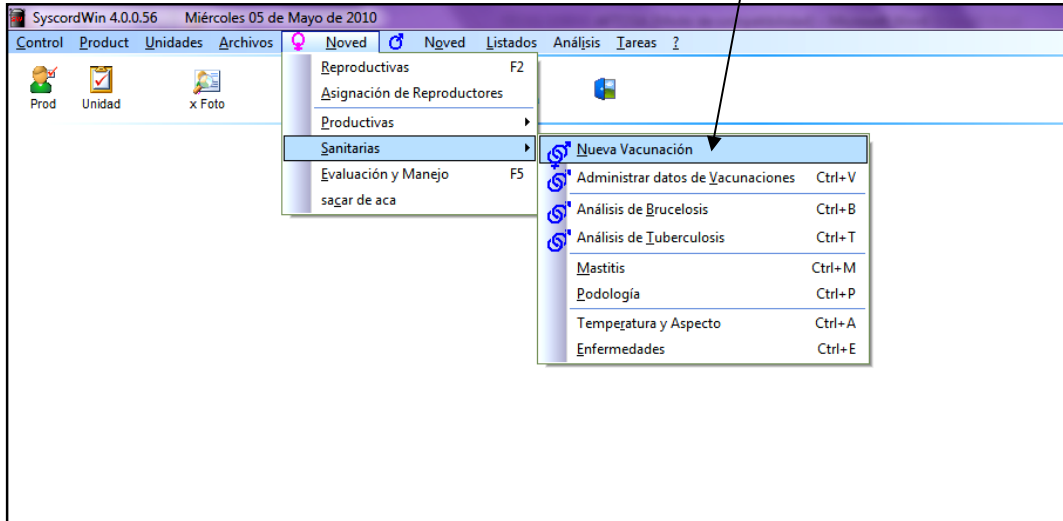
SyscordWin 4.0.0.56 Miércoles 05 de Mayo de 2010

Control Product Unidades Archivos ♀ Noved ♂ Noved Listados Análisis Tareas ?

Prod Unidad x Foto

Reproductivas F2
Asignación de Reproductores
Productivas
Sanitarias
Evaluación y Manejo F5
sacar de aca

Nueva Vacunación
Administrar datos de Vacunaciones Ctrl+V
Análisis de Brucelosis Ctrl+B
Análisis de Tuberculosis Ctrl+T
Mastitis Ctrl+M
Podología Ctrl+P
Temperatura y Aspecto Ctrl+A
Enfermedades Ctrl+E